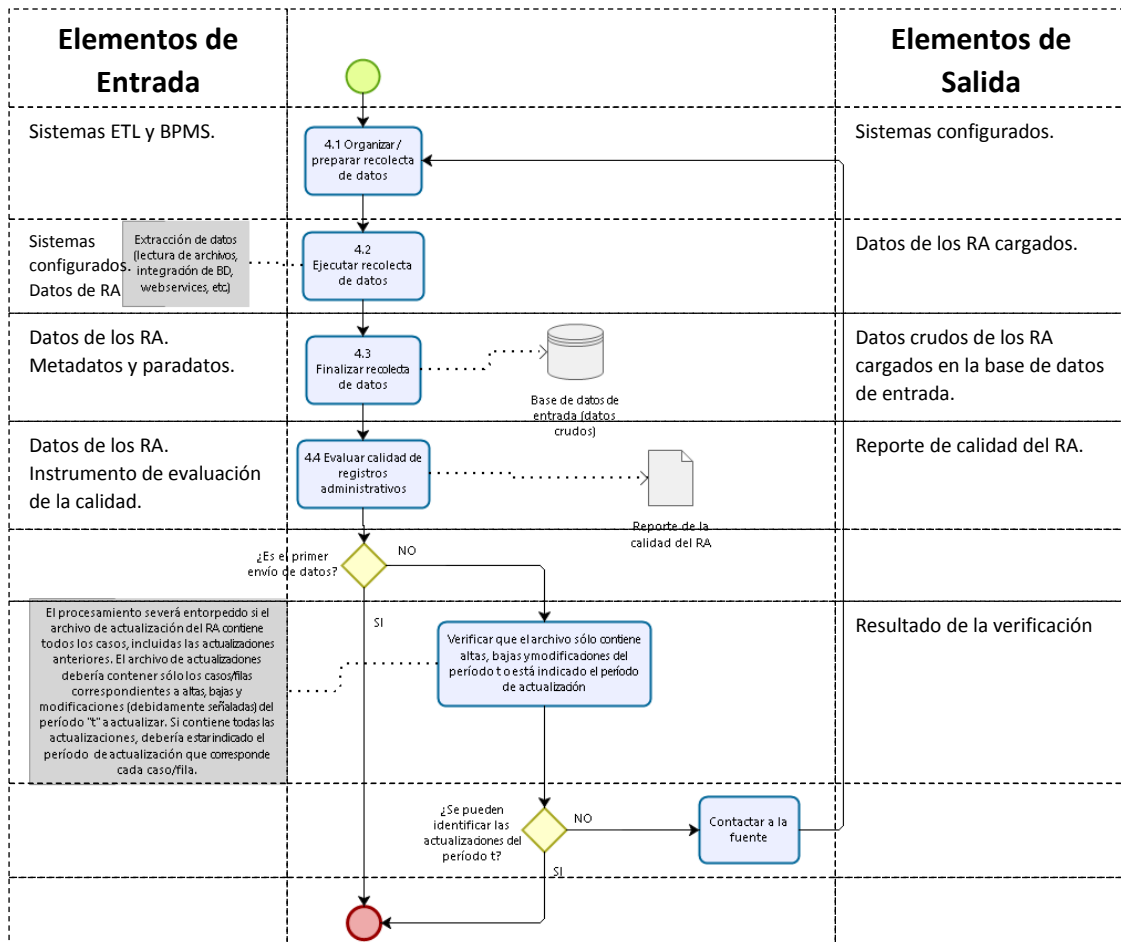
Elementos de Entrada

Elementos de Salida

Sistemas ETL y BPMS.

4.1 Organizar / preparar recolecta de datos

Sistemas configurados.

Sistemas configurados. Datos de RA

Extracción de datos (lectura de archivos, integración de BD, webservices, etc)

4.2 Ejecutar recolecta de datos

Datos de los RA cargados.

Datos de los RA. Metadatos y paradatos.

4.3 Finalizar recolecta de datos

Base de datos de entrada (datos crudos)

Datos crudos de los RA cargados en la base de datos de entrada.

Datos de los RA. Instrumento de evaluación de la calidad.

4.4 Evaluar calidad de registros administrativos

Reporte de la calidad del RA

Reporte de calidad del RA.

¿Es el primer envío de datos?

NO

SI

El procesamiento severá entorpecido si el archivo de actualización del RA contiene todos los casos, incluidas las actualizaciones anteriores. El archivo de actualizaciones debería contener sólo los casos/filas correspondientes a altas, bajas y modificaciones (debidamente señaladas) del período "t" a actualizar. Si contiene todas las actualizaciones, debería estar indicado el período de actualización que corresponde cada caso/fila.

Verificar que el archivo sólo contiene altas, bajas y modificaciones del período t o está indicado el período de actualización

Resultado de la verificación

¿Se pueden identificar las actualizaciones del período t?

NO

Contactar a la fuente

SI